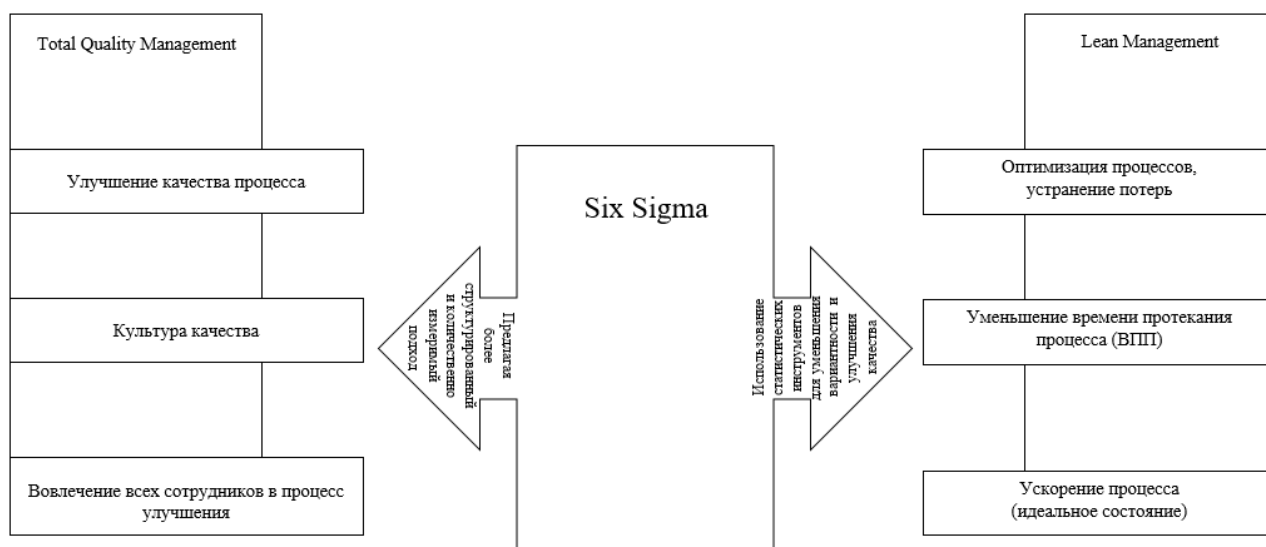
Total Quality Management

Улучшение качества процесса

Культура качества

Вовлечение всех сотрудников в процесс улучшения

Six Sigma

Предлагая более структурированный и количественно измеримый подход

Использование статистических инструментов для уменьшения вариантности и улучшения качества

Lean Management

Оптимизация процессов, устранение потерь

Уменьшение времени протекания процесса (ВПП)

Ускорение процесса (идеальное состояние)